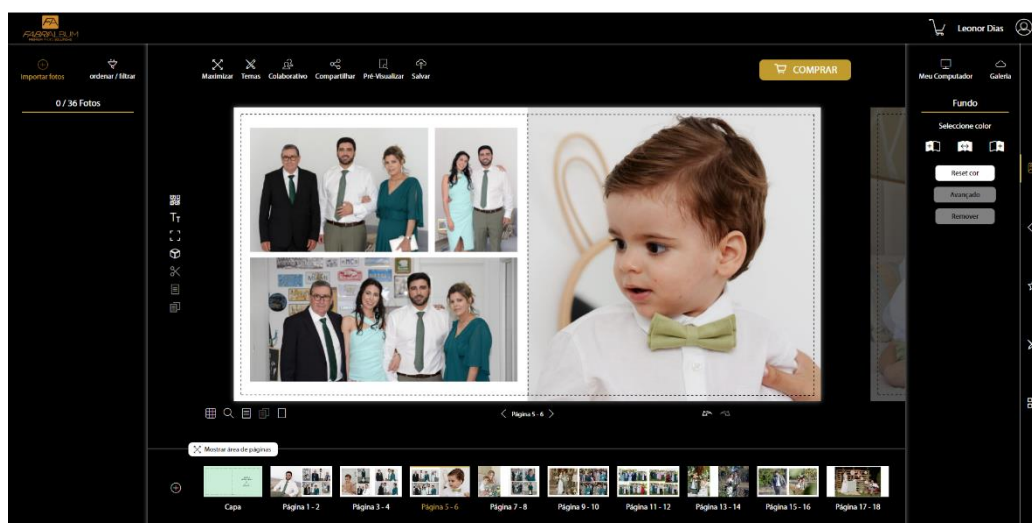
FABRIALBUM

Leonor Dias

importar fotos
ordenar / filtrar

0 / 36 Fotos

Maximizar Temas Colaborativo Compartilhar Pré-Visualizar Salvar

COMPRAR

Meu Computador
Galeria

Fundo

Seleccione color

Reset cor
Avançado
Remover

Página 5 - 6

Mostrar área de páginas

Capa
Página 1 - 2
Página 3 - 4
Página 5 - 6
Página 7 - 8
Página 9 - 10
Página 11 - 12
Página 13 - 14
Página 15 - 16
Página 17 - 18